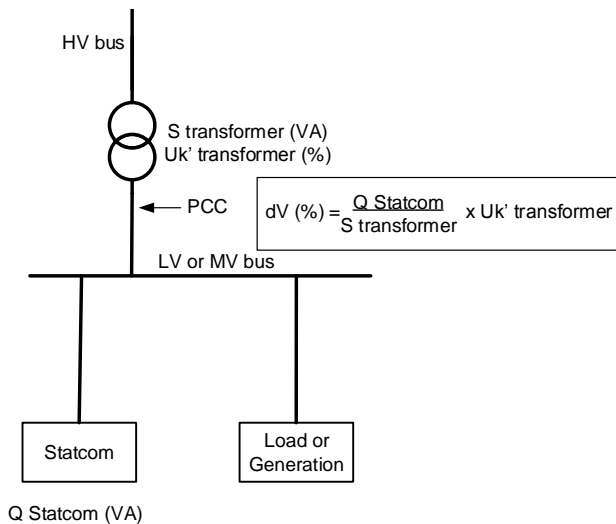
HV bus

S transformer (VA)
Uk' transformer (%)

PCC

$dV (\%) = \frac{Q \text{ Statcom}}{S \text{ transformer}} \times Uk' \text{ transformer}$

LV or MV bus

Statcom

Load or Generation

Q Statcom (VA)